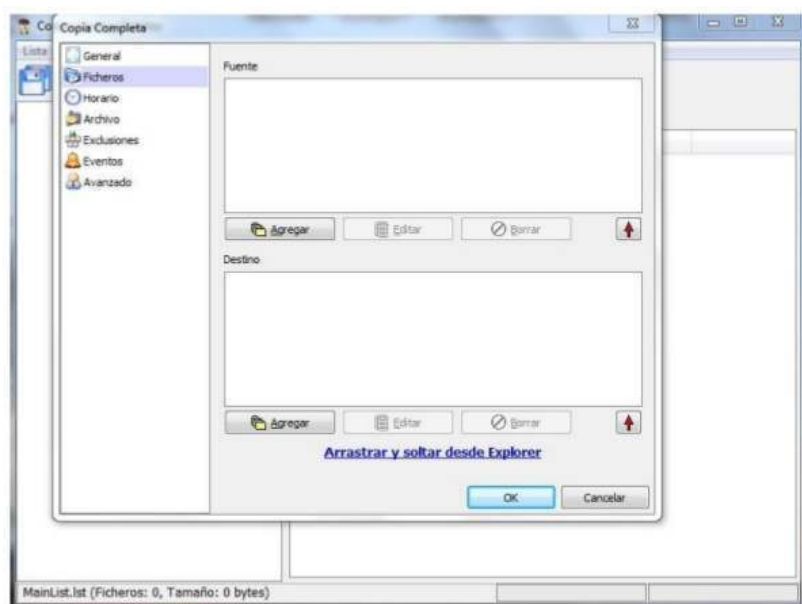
Co
Copia Completa
Lista
General
Ficheros
Horario
Archivo
Exclusiones
Eventos
Avanzado
Fuente
Agregar
Editar
Borrar
Destino
Agregar
Editar
Borrar
Arrastrar y soltar desde Explorer
OK
Cancelar
MainList.lst (Ficheros: 0, Tamaño: 0 bytes)